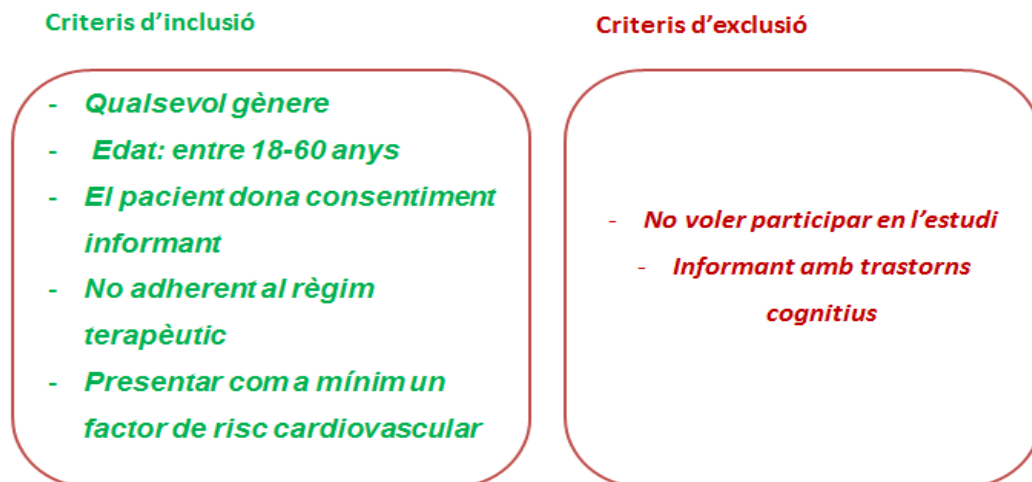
Criteris d’inclusió

- Qualsevol gènere
- Edat: entre 18-60 anys
- El pacient dona consentiment informant
- No adherent al règim terapèutic
- Presentar com a mínim un factor de risc cardiovascular

Criteris d’exclusió

- No voler participar en l’estudi
- Informant amb trastorns cognitius